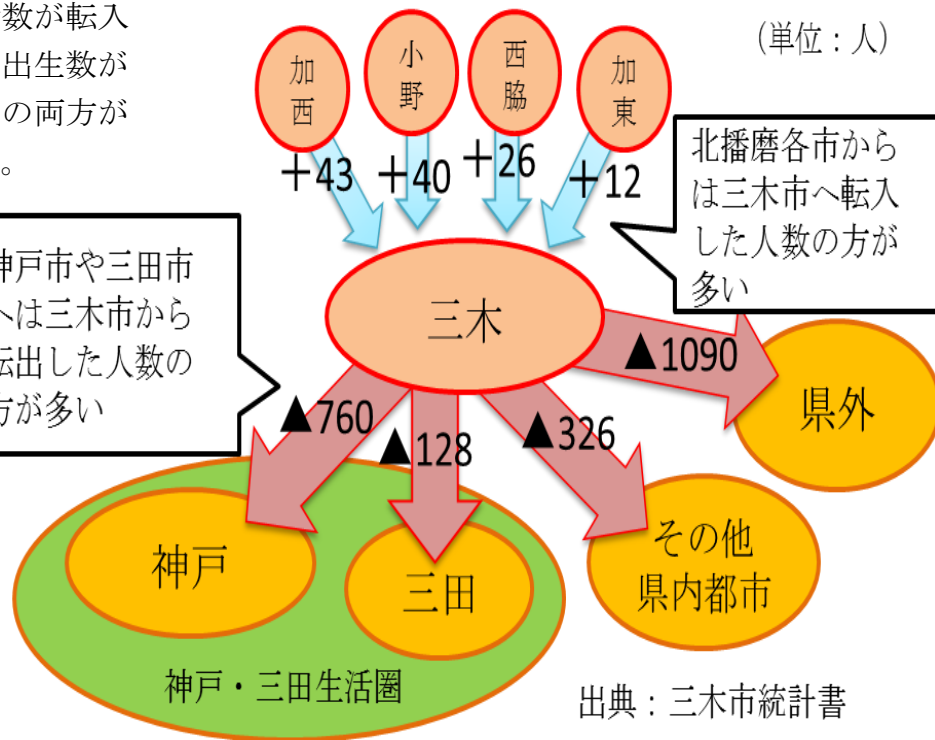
数が転入
出生数が
の両方が
。

（単位：人）

加西
小野
西脇
加東

＋43
＋40
＋26
＋12

北播磨各市からは三木市へ転入した人数の方が多い

神戸市や三田市へは三木市から転出した人数の方が多い

三木

▲1090

県外

▲760
▲128
▲326

神戸
三田
その他県内都市

神戸・三田生活圏

出典：三木市統計書